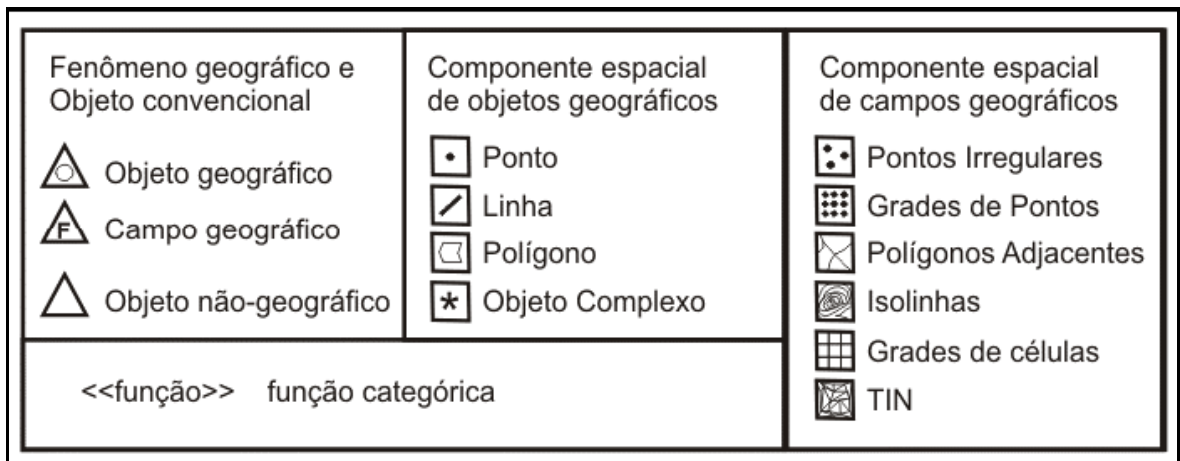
Fenômeno geográfico e Objeto convencional

Objeto geográfico

F Campo geográfico

Objeto não-geográfico

Componente espacial de objetos geográficos

Ponto

Linha

Polígono

* Objeto Complexo

Componente espacial de campos geográficos

Pontos Irregulares

Grades de Pontos

Polígonos Adjacentes

Isolinhas

Grades de células

TIN

<<função>> função categórica